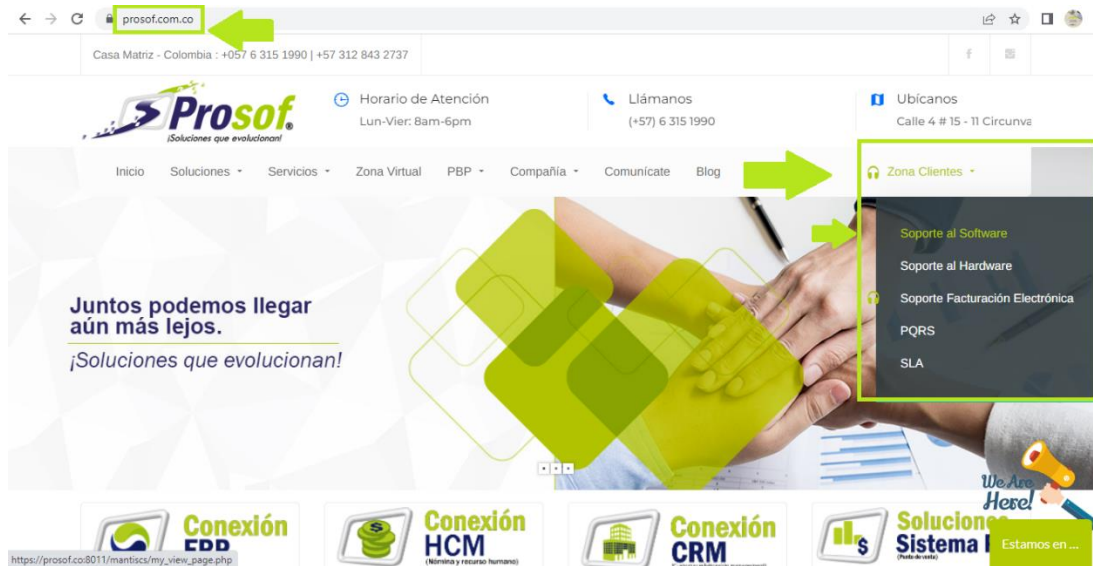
prosof.com.co

Casa Matriz - Colombia : +057 6 315 1990 | +57 312 843 2737

Prosof ¡Soluciones que evolucionan!

Horario de Atención
Lun-Vier: 8am-6pm

Llámanos
(+57) 6 315 1990

Ubícanos
Calle 4 # 15 - 11 Circunva

Inicio Soluciones Servicios Zona Virtual PBP Compañía Comunícate Blog Zona Clientes

Soporte al Software
Soporte al Hardware
Soporte Facturación Electrónica
PQRS
SLA

Juntos podemos llegar aún más lejos.
¡Soluciones que evolucionan!

We Are Here!

Conexión ERP

Conexión HCM (Nómina y recurso humano)

Conexión CRM

Soluciones Sistema (Punto de venta)

https://prosof.co:8011/mantiscs/my_view_page.php

Estamos en ...